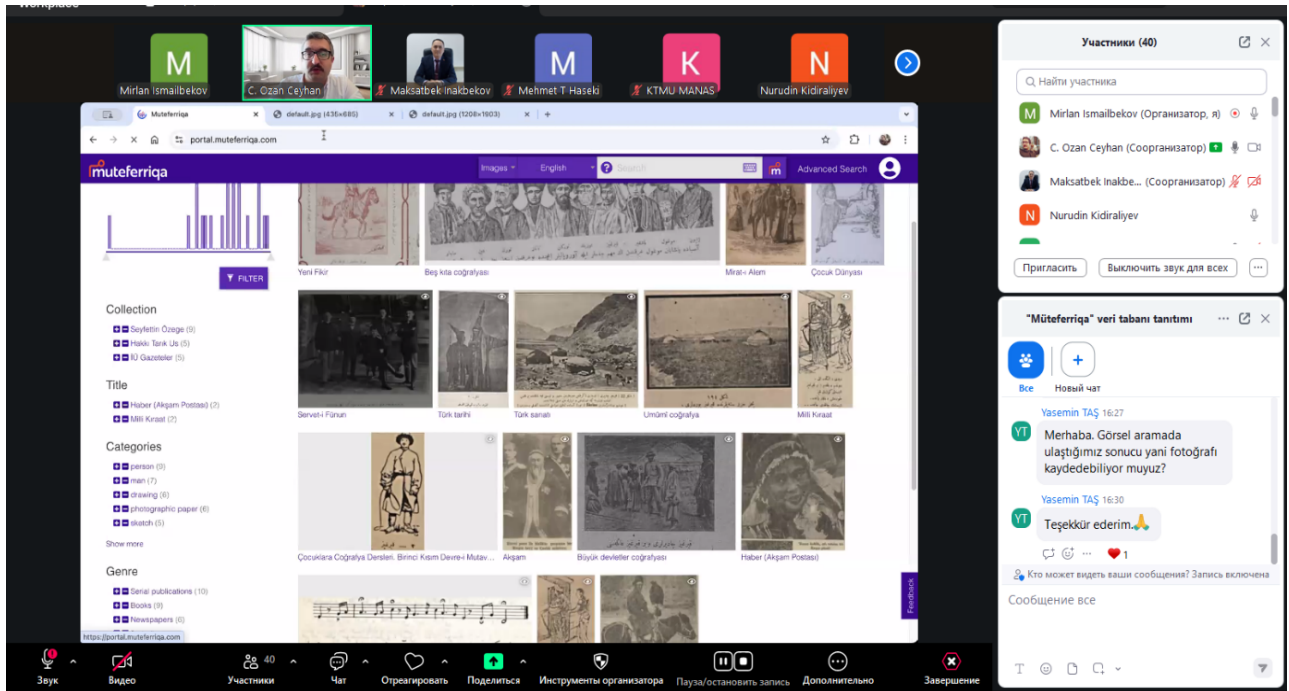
Mirlan Ismailbekov
C. Ozan Ceyhan
Maksatbek Inakbekov
Mehmet T Haseki
KTMU MANAS
Nurudin Kidiraliyev

Muteferriqa
default.jpg (436×685)
default.jpg (1208×1903)
portal.muteferriqa.com

muteferriqa
Images
English
Search
Advanced Search

FILTER

Collection
Seyfettin Özege (9)
Hakkı Tarık Us (5)
İÜ Gazeteler (5)

Title
Haber (Akşam Postası) (2)
Milli Kıraat (2)

Categories
person (9)
man (7)
drawing (6)
photographic paper (6)
sketch (5)
Show more

Genre
Serial publications (10)
Books (9)
Newspapers (6)

Yeni Fikir
Beş kıta coğrafyası
Mirat-i Alem
Çocuk Dünyası
Servet-i Fünun
Türk tarihi
Türk sanatı
Umumi coğrafya
Milli Kıraat
Çocuklara Coğrafya Dersleri. Birinci Kısım Devre-i Mutav...
Akşam
Büyük devletler coğrafyası
Haber (Akşam Postası)
Feedback
https://portal.muteferriqa.com

Участники (40)
Найти участника
Mirlan Ismailbekov (Организатор, я)
C. Ozan Ceyhan (Соорганизатор)
Maksatbek Inakbe... (Соорганизатор)
Nurudin Kidiraliyev
Пригласить
Выключить звук для всех

"Müteferriqa" veri tabanı tanıtımı
Все
Новый чат
Yasemin TAŞ 16:27
Merhaba. Görsel aramada ulaştığımız sonucu yani fotoğrafı kaydedebiliyor muyuz?
Yasemin TAŞ 16:30
Teşekkür ederim.🙏
1
Кто может видеть ваши сообщения? Запись включена
Сообщение все

Звук
Видео
40
Участники
Чат
Отреагировать
Поделиться
Инструменты организатора
Пауза/остановить запись
Дополнительно
Завершение